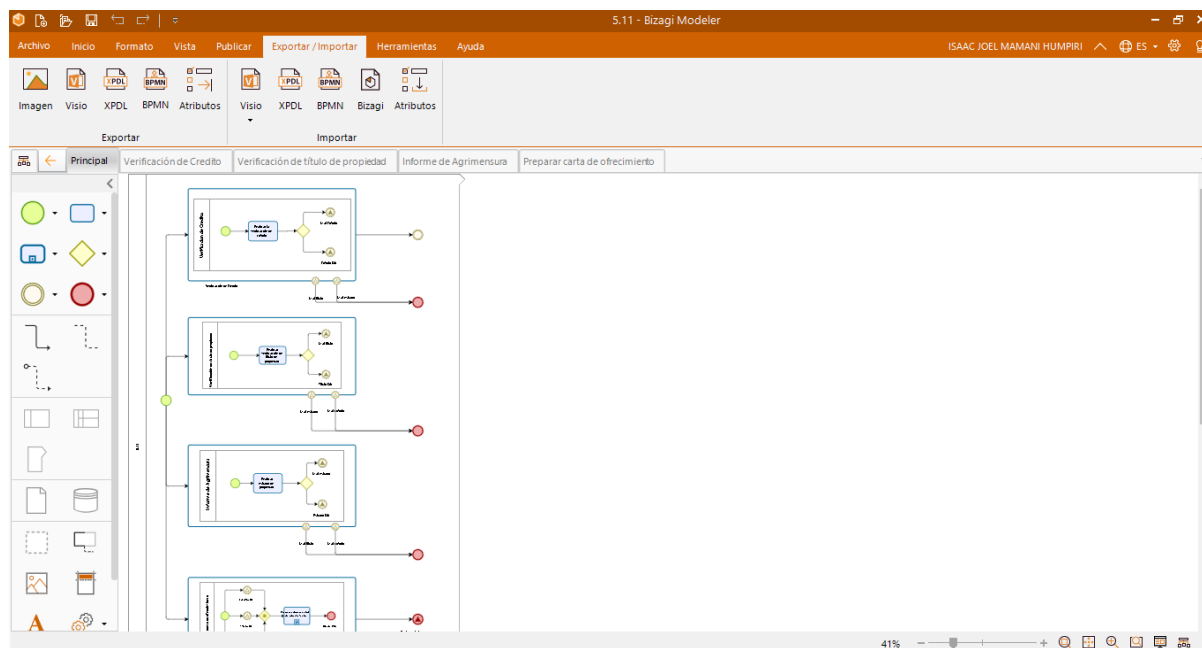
5.11 - Bizagi Modeler

Archivo Inicio Formato Vista Publicar Exportar / Importar Herramientas Ayuda

ISAAC JOEL MAMANI HUMPIRI ES

Imagen Visio XPDL BPMN Atributos
Exportar

Visio XPDL BPMN Bizagi Atributos
Importar

Principal Verificación de Credito Verificación de título de propiedad Informe de Agrimensura Preparar carta de ofrecimiento

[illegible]

41%